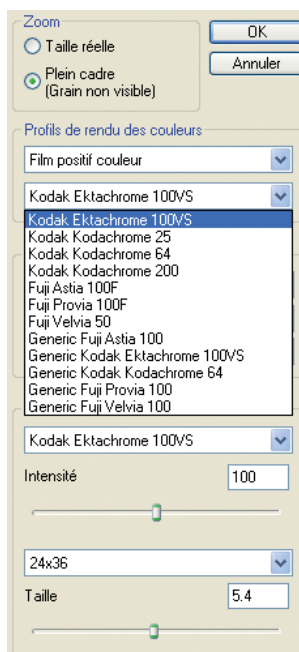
Zoom
Taille réelle
Plein cadre
(Grain non visible)

OK
Annuler

Profils de rendu des couleurs
Film positif couleur
Kodak Ektachrome 100VS
Kodak Ektachrome 100VS
Kodak Kodachrome 25
Kodak Kodachrome 64
Kodak Kodachrome 200
Fuji Astia 100F
Fuji Provia 100F
Fuji Velvia 50
Generic Fuji Astia 100
Generic Kodak Ektachrome 100VS
Generic Kodak Kodachrome 64
Generic Fuji Provia 100
Generic Fuji Velvia 100

Kodak Ektachrome 100VS
Intensité
100

24x36
Taille
5.4